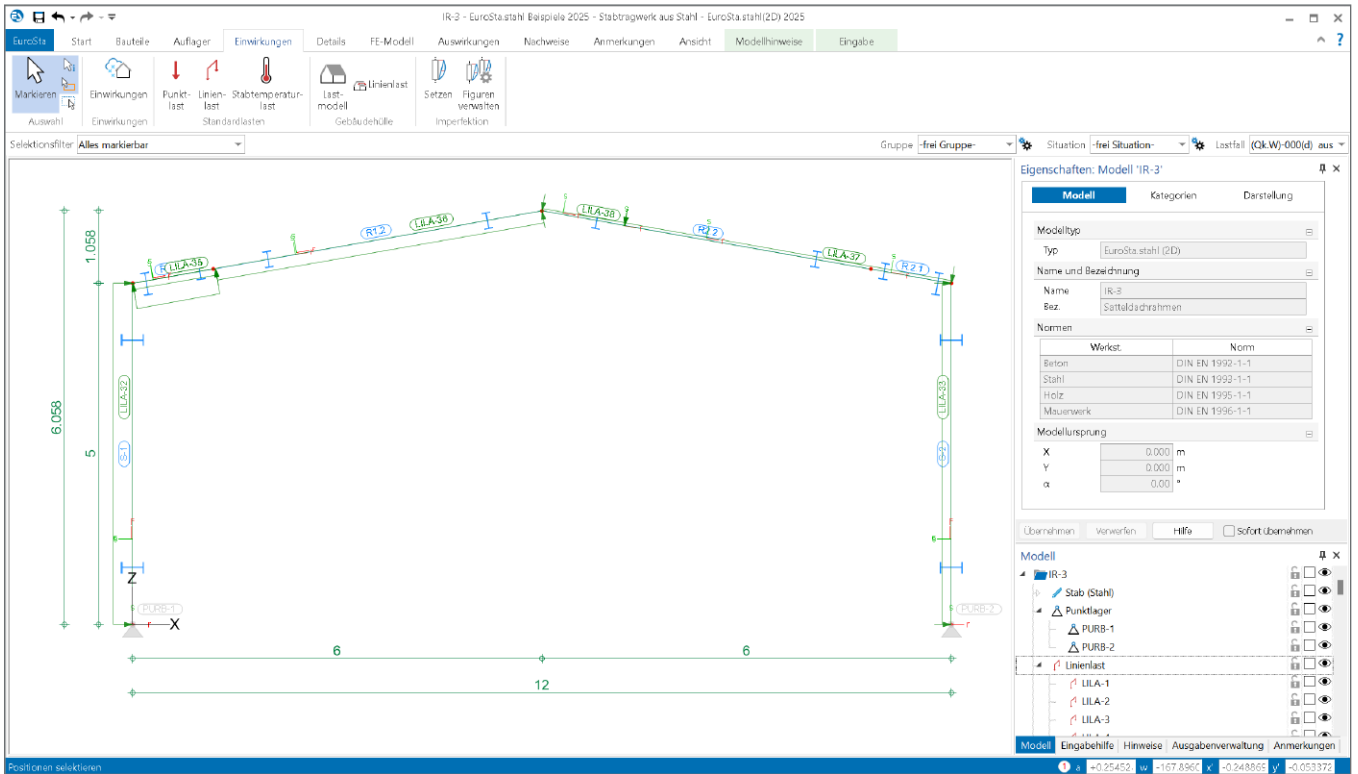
IR-3 - EuroSta.stahl Beispiele 2025 - Stabtragwerk aus Stahl - EuroSta.stahl(2D) 2025

EuroSta Start Bauteile Auflager Einwirkungen Details FE-Modell Auswirkungen Nachweise Anmerkungen Ansicht Modellhinweise Eingabe

Markieren Auswahl
Einwirkungen Einwirkungen
Punktlast Linienlast Stabtemperaturlast Standardlasten
Lastmodell Linienlast Gebäudehülle
Setzen Figuren verwalten Imperfektion

Selektionsfilter Alles markierbar

Gruppe -frei Gruppe- Situation -frei Situation- Lastfall (Qk.W)-000(d) aus

1.058
6.058
5
R LILA-35
R1.2
LILA-36
LILA-38
R2.2
LILA-37
R2.1
LILA-32
S-1
LILA-33
S-2
PURB-1
PURB-2
Z
X
6
6
12

Eigenschaften: Modell 'IR-3'

Modell Kategorien Darstellung

Modelltyp
Typ EuroSta.stahl (2D)
Name und Bezeichnung
Name IR-3
Bez. Satteldachrahmen
Normen

| Werkst. | Norm |
|---|---|
| Beton | DIN EN 1992-1-1 |
| Stahl | DIN EN 1993-1-1 |
| Holz | DIN EN 1995-1-1 |
| Mauerwerk | DIN EN 1996-1-1 |

Modellursprung
X 0.000 m
Y 0.000 m
α 0.00 °

Übernehmen Verwerfen Hilfe Sofort übernehmen

Modell
IR-3
Stab (Stahl)
Punktlager
PURB-1
PURB-2
Linienlast
LILA-1
LILA-2
LILA-3

Modell Eingabehilfe Hinweise Ausgabenverwaltung Anmerkungen

Positionen selektieren
a +0.25452 w -167.8960 x' -0.248865 y' -0.053372